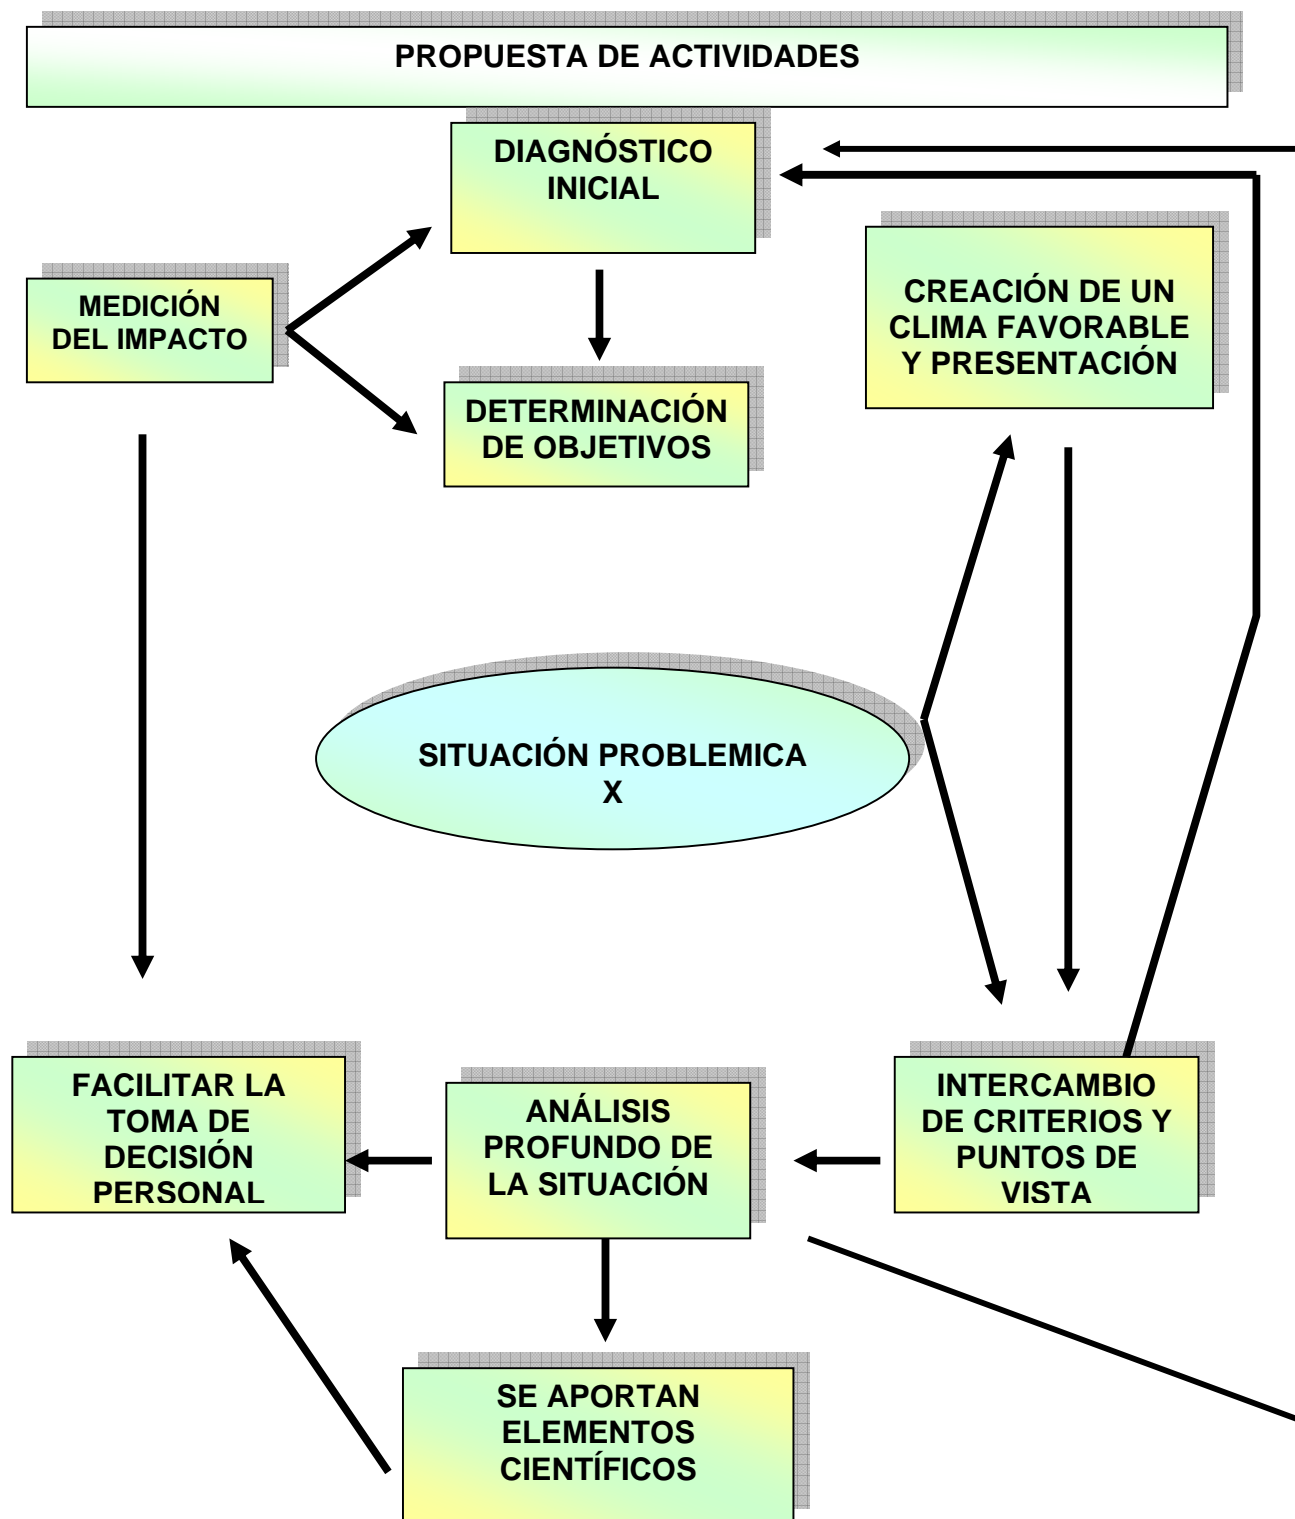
PROPUESTA DE ACTIVIDADES

DIAGNÓSTICO INICIAL

MEDICIÓN DEL IMPACTO

DETERMINACIÓN DE OBJETIVOS

CREACIÓN DE UN CLIMA FAVORABLE Y PRESENTACIÓN

SITUACIÓN PROBLEMICA X

FACILITAR LA TOMA DE DECISIÓN PERSONAL

ANÁLISIS PROFUNDO DE LA SITUACIÓN

INTERCAMBIO DE CRITERIOS Y PUNTOS DE VISTA

SE APORTAN ELEMENTOS CIENTÍFICOS